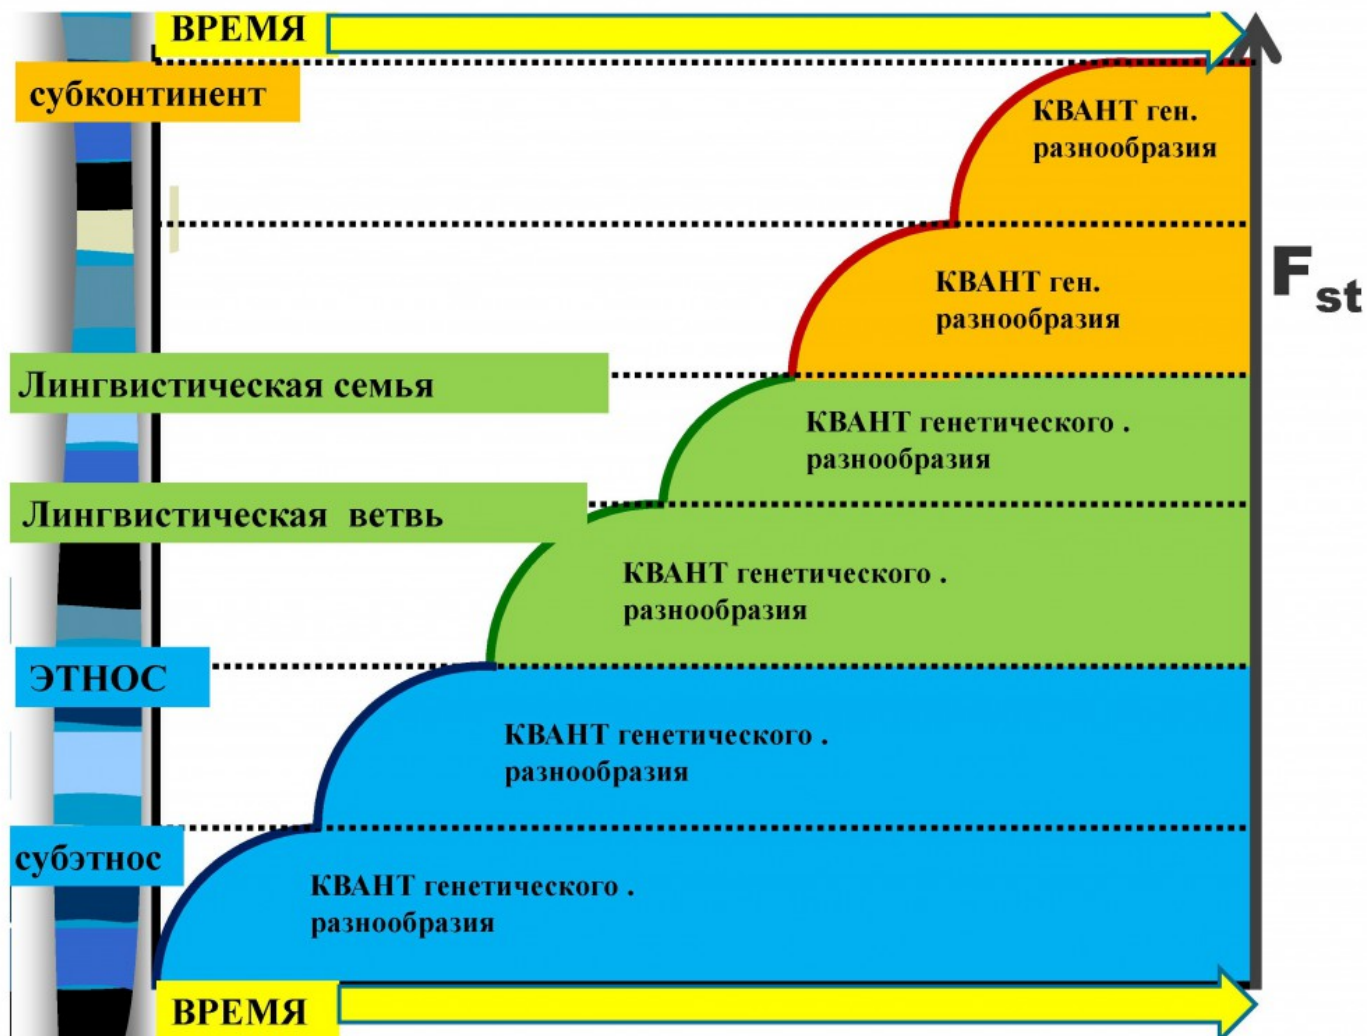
ВРЕМЯ

субконтинент

КВАНТ ген. разнообразия

КВАНТ ген. разнообразия

$F_{st}$

Лингвистическая семья

КВАНТ генетического . разнообразия

Лингвистическая ветвь

КВАНТ генетического . разнообразия

ЭТНОС

КВАНТ генетического . разнообразия

субэтнос

КВАНТ генетического . разнообразия

ВРЕМЯ